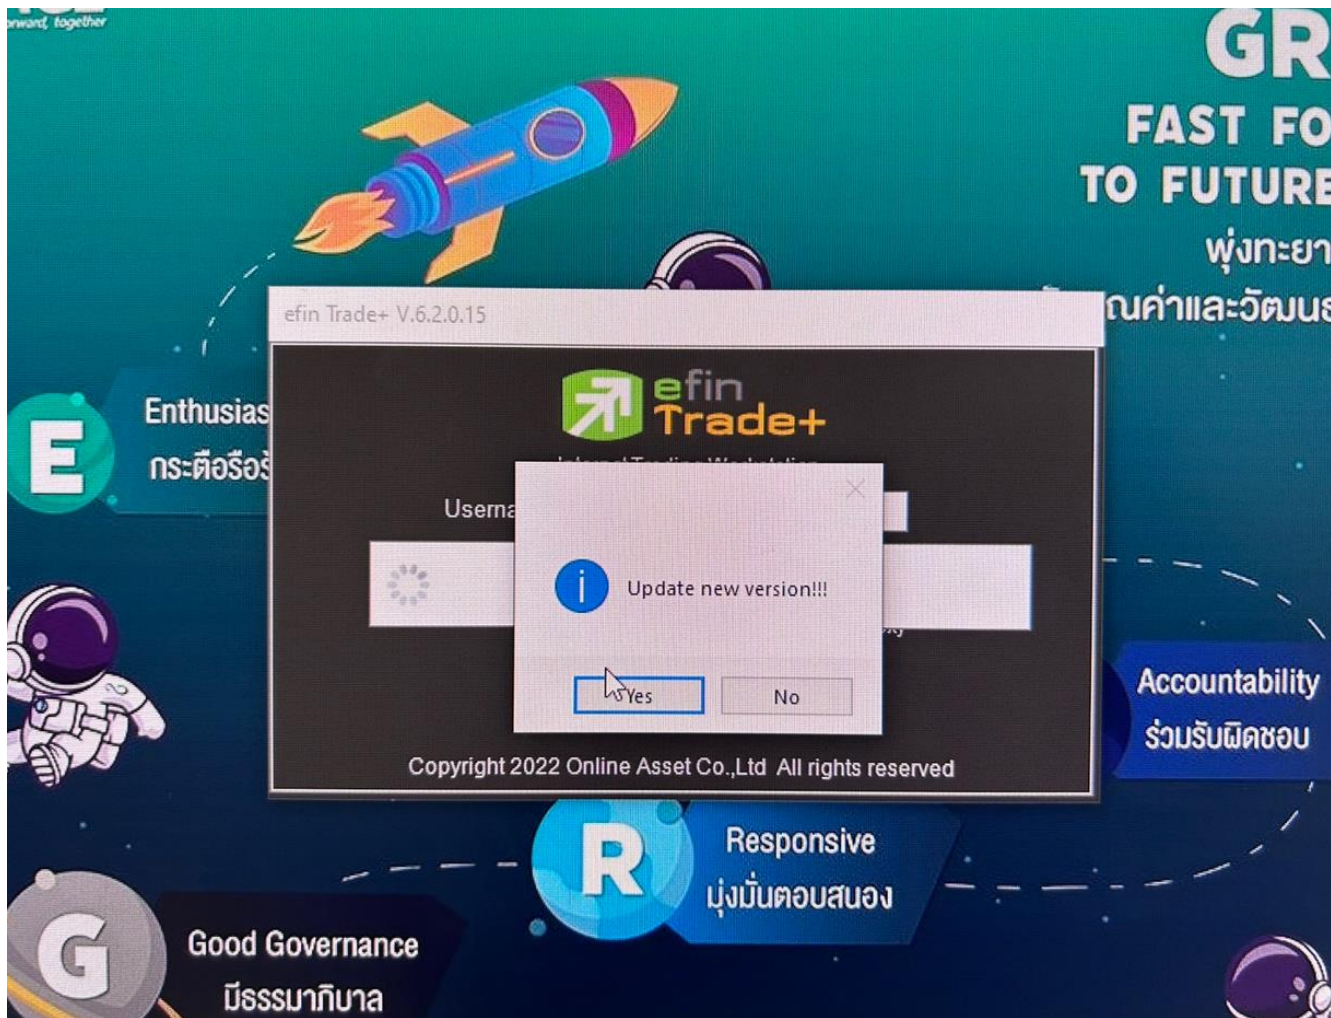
onward together

GR
FAST FO
TO FUTURE
พุ่งทะยา
ณค่าและวัฒนธ

efin Trade+ V.6.2.0.15

efin Trade+
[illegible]

Userna

Update new version!!!

Yes
No

Copyright 2022 Online Asset Co.,Ltd All rights reserved

E
Enthusias
กระตือรือร้

Accountability
ร่วมรับผิดชอบ

R
Responsive
มุ่งมั่นตอบสนอง

G
Good Governance
มีธรรมาภิบาล